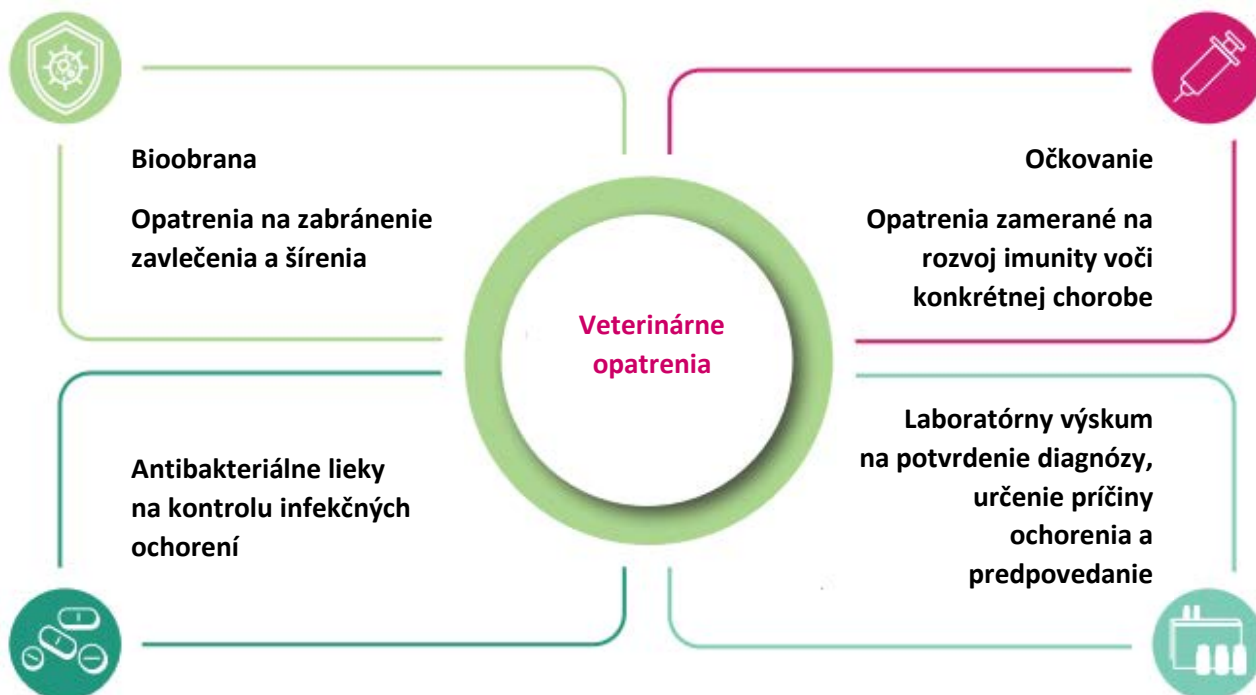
Bioobrana

Opatrenia na zabránenie zavlečenia a šírenia

Očkovanie

Opatrenia zamerané na rozvoj imunity voči konkrétnej chorobe

Veterinárne opatrenia

Antibakteriálne lieky na kontrolu infekčných ochorení

Laboratórny výskum na potvrdenie diagnózy, určenie príčiny ochorenia a predpovedanie